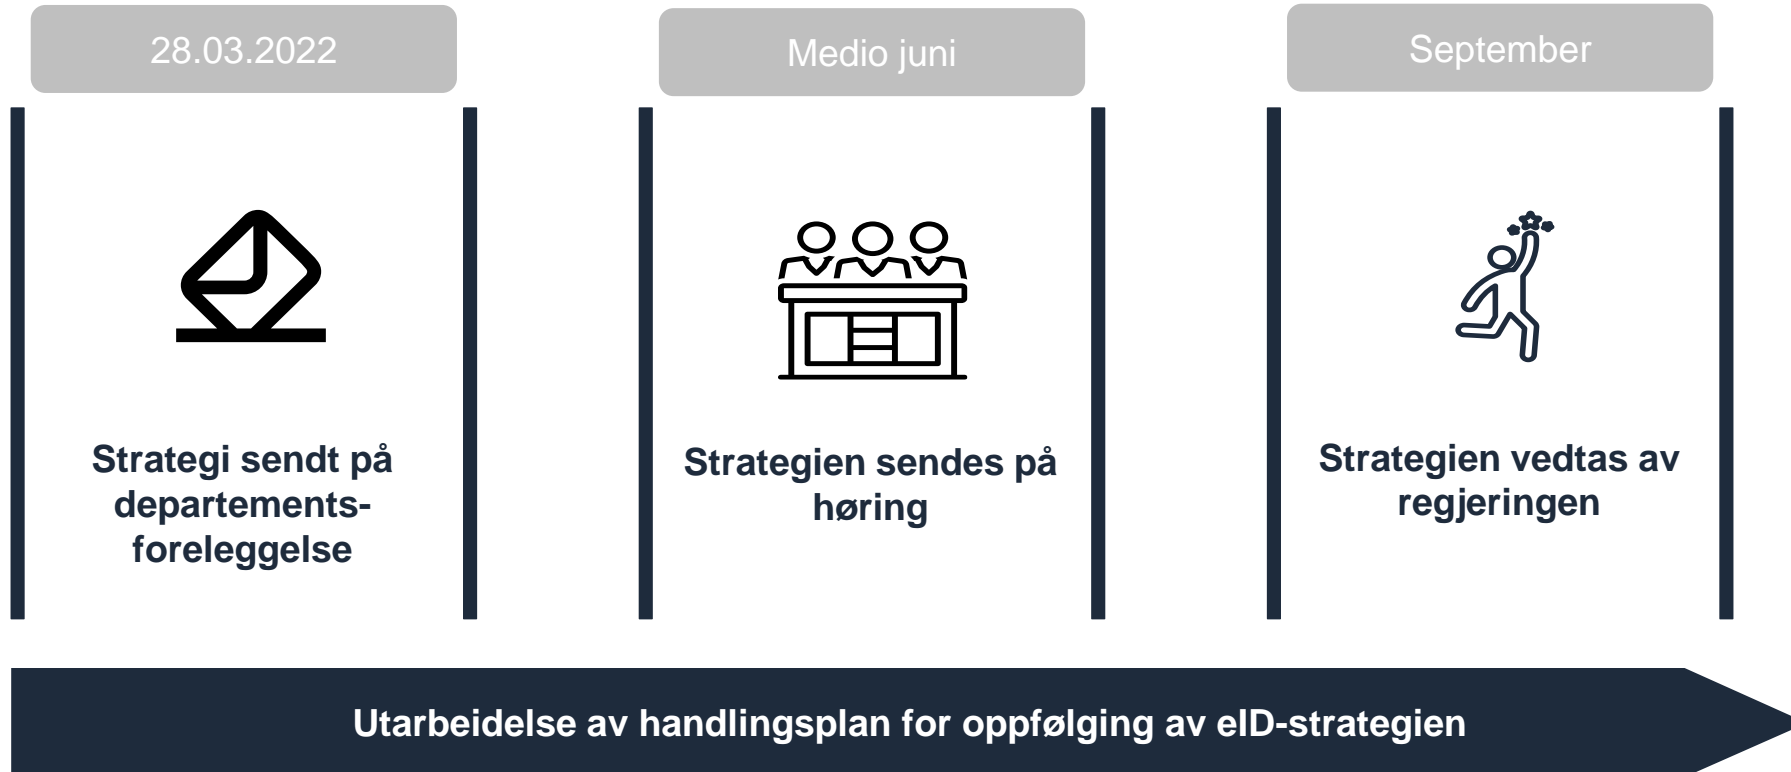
28.03.2022

Strategi sendt på departements-foreleggelse

Medio juni

Strategien sendes på høring

September

Strategien vedtas av regjeringen

Utarbeidelse av handlingsplan for oppfølging av eID-strategien